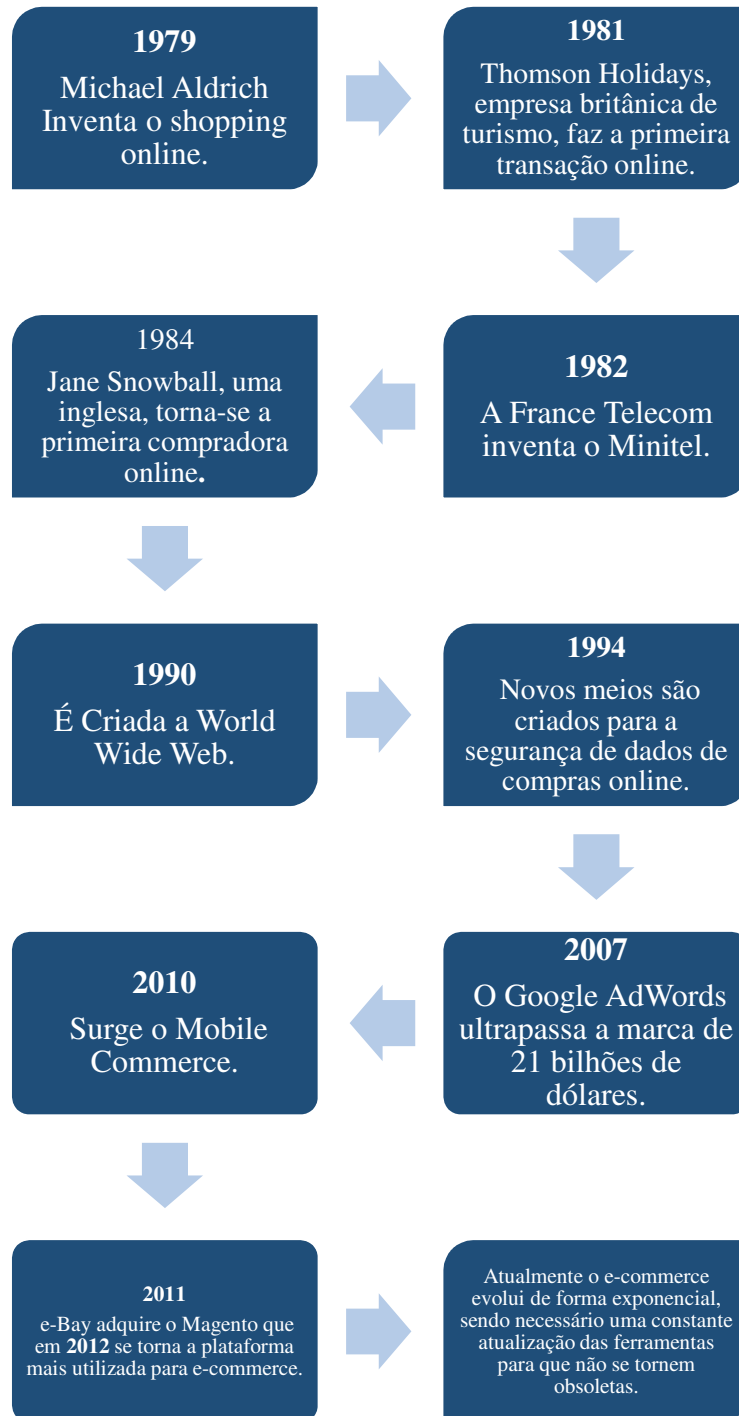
1979
Michael Aldrich Inventa o shopping online.

1981
Thomson Holidays, empresa britânica de turismo, faz a primeira transação online.

1982
A France Telecom inventa o Minitel.

1984
Jane Snowball, uma inglesa, torna-se a primeira compradora online.

1990
É Criada a World Wide Web.

1994
Novos meios são criados para a segurança de dados de compras online.

2007
O Google AdWords ultrapassa a marca de 21 bilhões de dólares.

2010
Surge o Mobile Commerce.

2011
e-Bay adquire o Magento que em 2012 se torna a plataforma mais utilizada para e-commerce.

Atualmente o e-commerce evolui de forma exponencial, sendo necessário uma constante atualização das ferramentas para que não se tornem obsoletas.